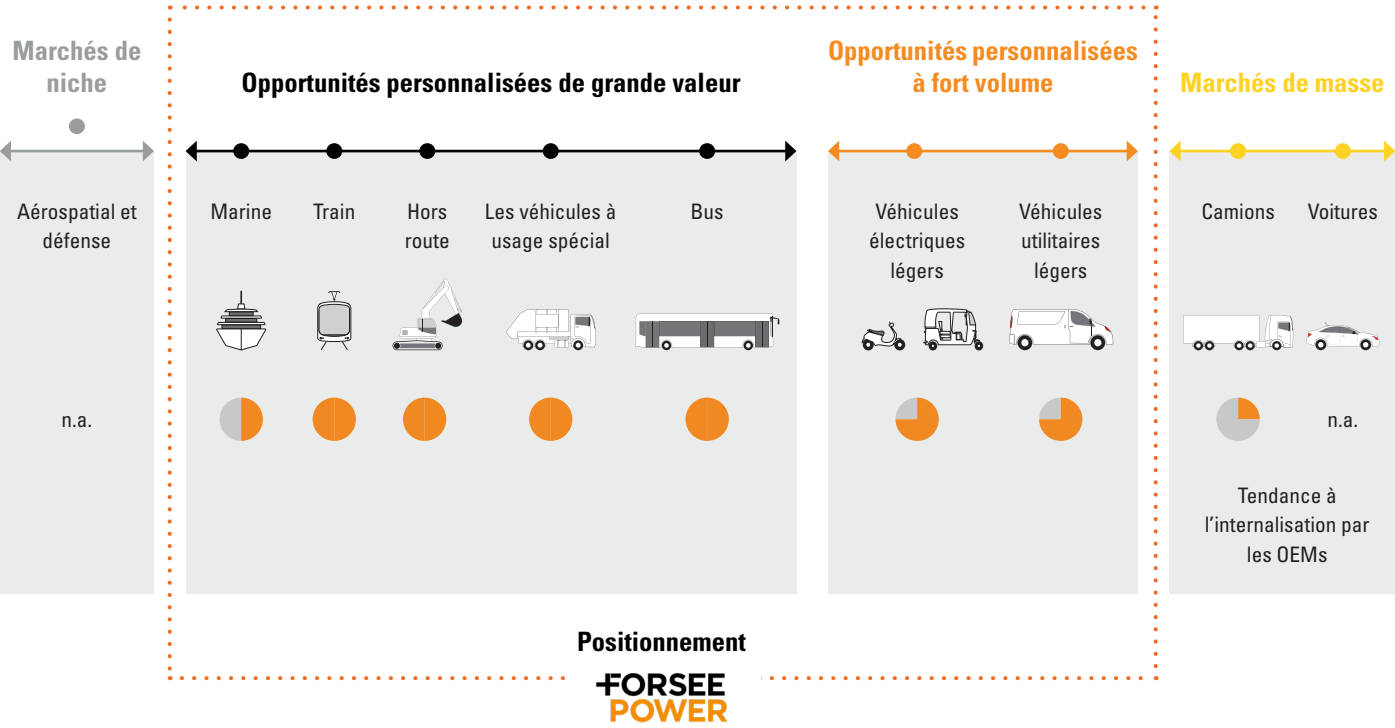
Marchés de niche

Opportunités personnalisées de grande valeur

Opportunités personnalisées à fort volume

Marchés de masse

Aérospatial et défense

Marine

Train

Hors route

Les véhicules à usage spécial

Bus

Véhicules électriques légers

Véhicules utilitaires légers

Camions

Voitures

n.a.

n.a.

Tendance à l'internalisation par les OEMs

Positionnement

FORSEE POWER